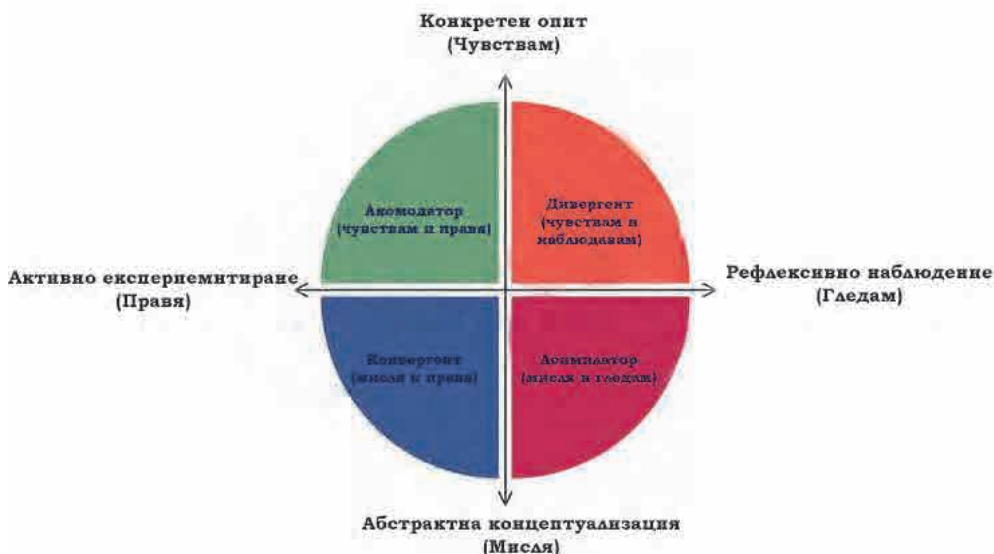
Конкретен опит
(Чувствам)

Акомодатор
(чувствам и правя)

Дивергент
(чувствам и наблюдавам)

Активно експериемнтиране
(Правя)

Рефлексивно наблюдение
(Гледам)

Конвергент
(мисля и правя)

Асимилатор
(мисля и гледам)

Абстрактна концептуализация
(Мисля)